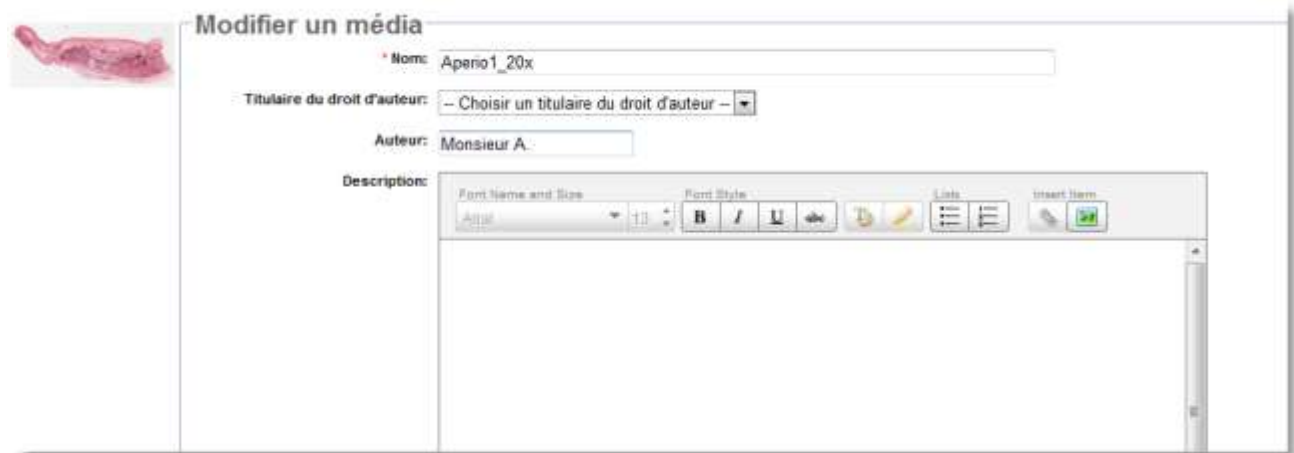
Modifier un média

* Nom: Aperio1_20x

Titulaire du droit d'auteur: -- Choisir un titulaire du droit d'auteur --

Auteur: Monsieur A.

Description:

Font Name and Size
Arial 13

Font Style
B I U

Lists

Insert Item